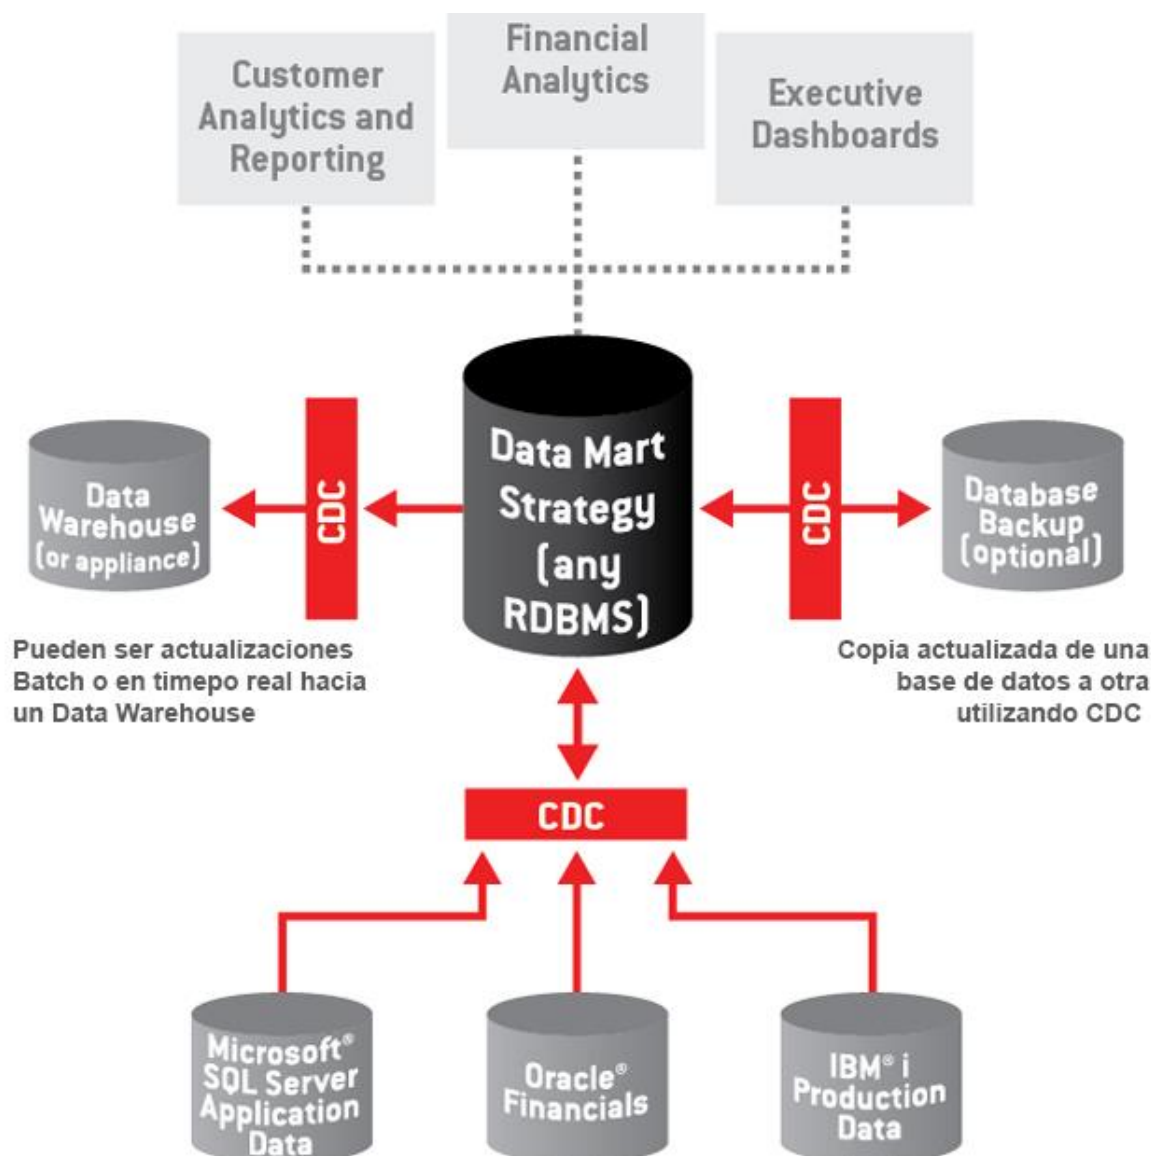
Customer Analytics and Reporting

Financial Analytics

Executive Dashboards

Data Warehouse (or appliance)

CDC

Data Mart Strategy (any RDBMS)

CDC

Database Backup (optional)

Pueden ser actualizaciones Batch o en timepo real hacia un Data Warehouse

Copia actualizada de una base de datos a otra utilizando CDC

CDC

Microsoft® SQL Server Application Data

Oracle® Financials

IBM® i Production Data